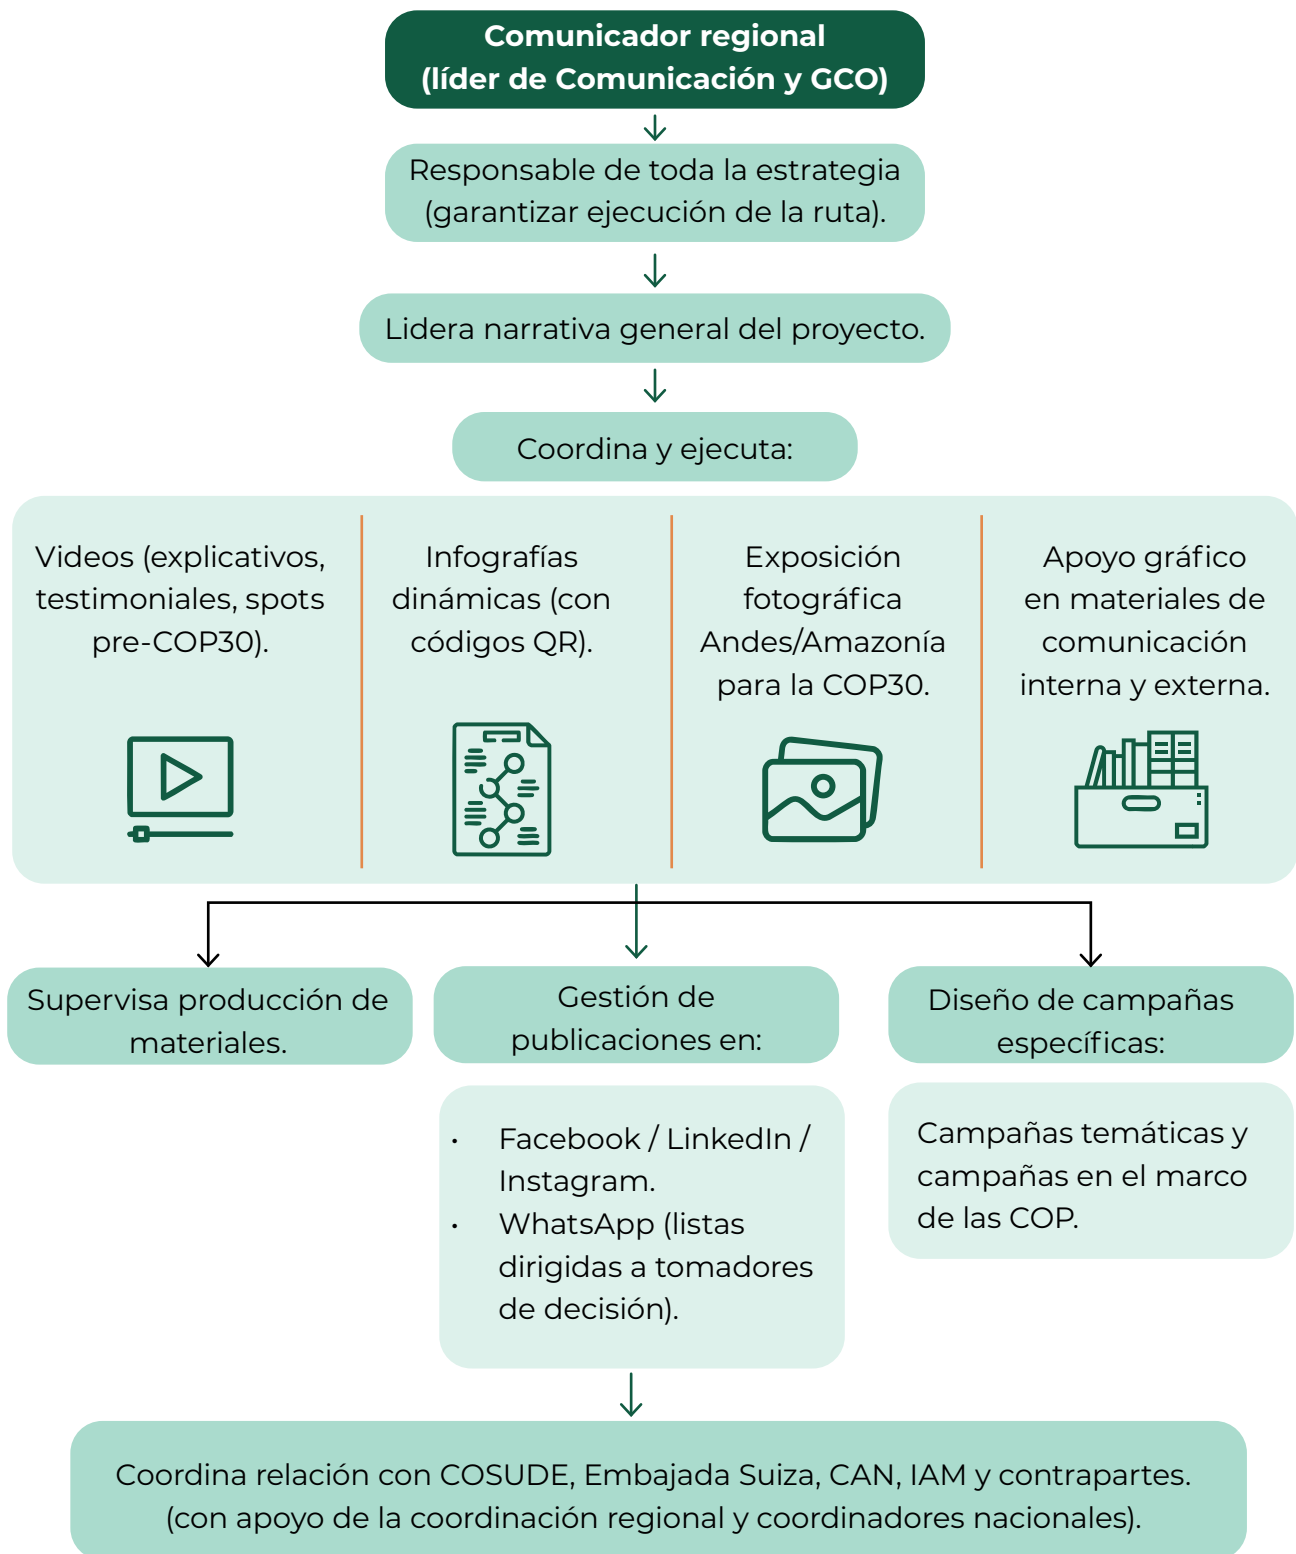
Comunicador regional
(líder de Comunicación y GCO)

Responsable de toda la estrategia (garantizar ejecución de la ruta).

Lidera narrativa general del proyecto.

Coordina y ejecuta:

Videos (explicativos, testimoniales, spots pre-COP30).

Infografías dinámicas (con códigos QR).

Exposición fotográfica Andes/Amazonía para la COP30.

Apoyo gráfico en materiales de comunicación interna y externa.

Supervisa producción de materiales.

Gestión de publicaciones en:

- Facebook / LinkedIn / Instagram.
- WhatsApp (listas dirigidas a tomadores de decisión).

Diseño de campañas específicas:

Campañas temáticas y campañas en el marco de las COP.

Coordina relación con COSUDE, Embajada Suiza, CAN, IAM y contrapartes.
(con apoyo de la coordinación regional y coordinadores nacionales).